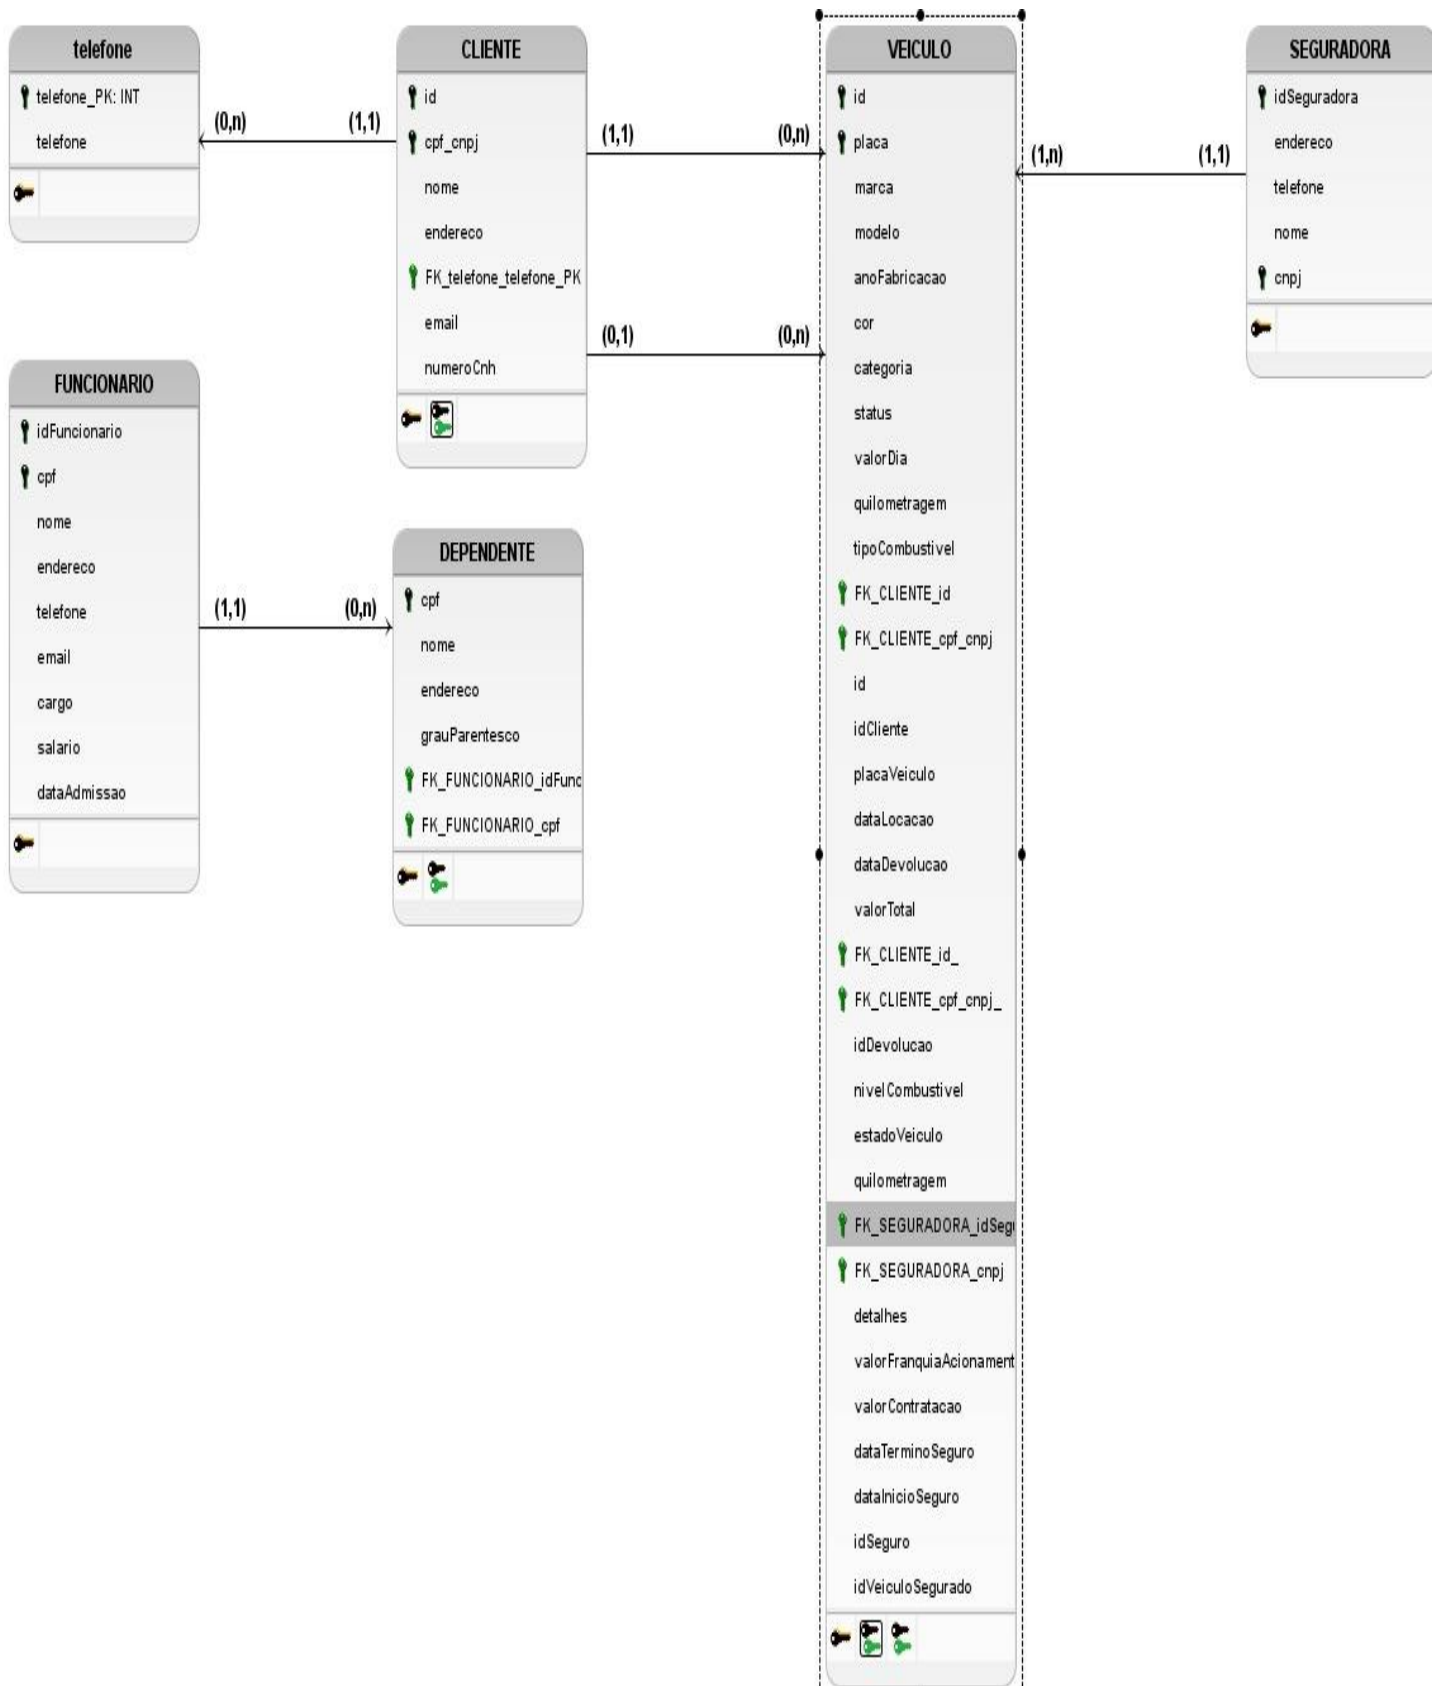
telefone
telefone_PK: INT
telefone

(0,n) (1,1)

CLIENTE
id
cpf_cnpj
nome
endereco
FK_telefone_telefone_PK
email
numeroCnh

(1,1) (0,n)
(0,1) (0,n)

VEICULO
id
placa
marca
modelo
anoFabricacao
cor
categoria
status
valorDia
quilometragem
tipoCombustivel
FK_CLIENTE_id
FK_CLIENTE_cpf_cnpj
id
idCliente
placaVeiculo
dataLocacao
dataDevolucao
valorTotal
FK_CLIENTE_id_
FK_CLIENTE_cpf_cnpj_
idDevolucao
nivelCombustivel
estadoVeiculo
quilometragem
FK_SEGURADORA_idSegu
FK_SEGURADORA_cnpj
detalhes
valorFranquiaAcionament
valorContratacao
dataTerminoSeguro
dataInicioSeguro
idSeguro
idVeiculoSegurado

(1,n) (1,1)

SEGURADORA
idSeguradora
endereco
telefone
nome
cnpj

FUNCIONARIO
idFuncionario
cpf
nome
endereco
telefone
email
cargo
salario
dataAdmissao

(1,1) (0,n)

DEPENDENTE
cpf
nome
endereco
grauParentesco
FK_FUNCIONARIO_idFunc
FK_FUNCIONARIO_cpf